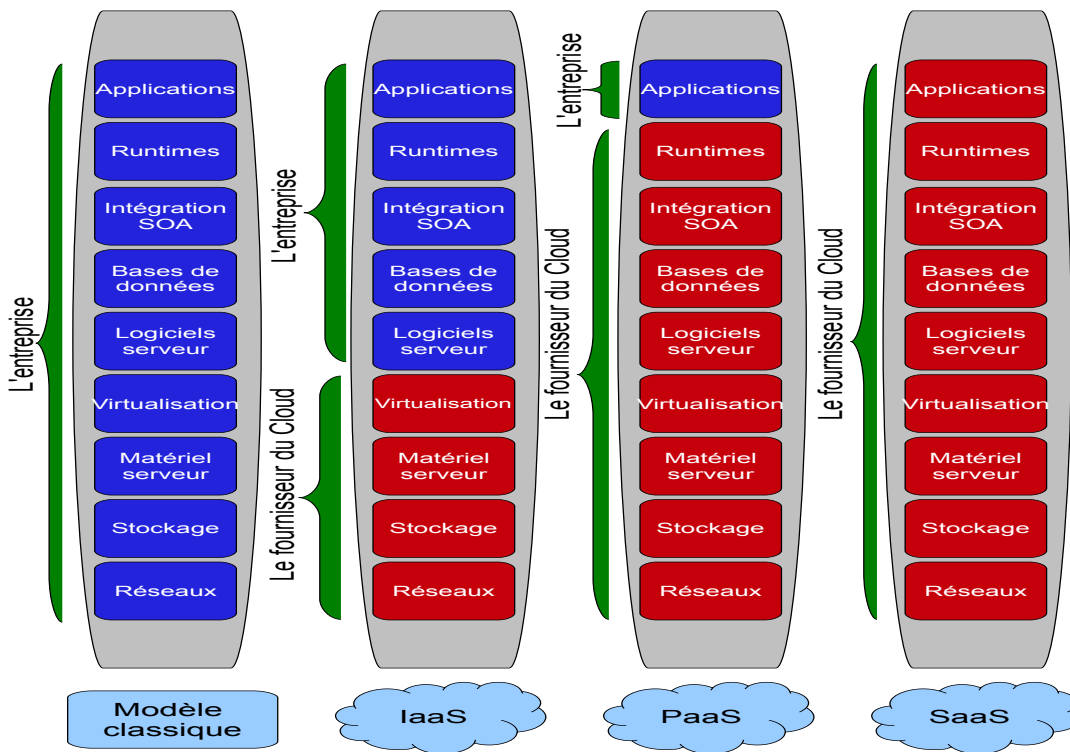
L'entreprise

Applications
Runtimes
Intégration SOA
Bases de données
Logiciels serveur
Virtualisation
Matériel serveur
Stockage
Réseaux

Modèle classique

L'entreprise

Le fournisseur du Cloud

Applications
Runtimes
Intégration SOA
Bases de données
Logiciels serveur
Virtualisation
Matériel serveur
Stockage
Réseaux

IaaS

L'entreprise

Le fournisseur du Cloud

Applications
Runtimes
Intégration SOA
Bases de données
Logiciels serveur
Virtualisation
Matériel serveur
Stockage
Réseaux

PaaS

Le fournisseur du Cloud

Applications
Runtimes
Intégration SOA
Bases de données
Logiciels serveur
Virtualisation
Matériel serveur
Stockage
Réseaux

SaaS